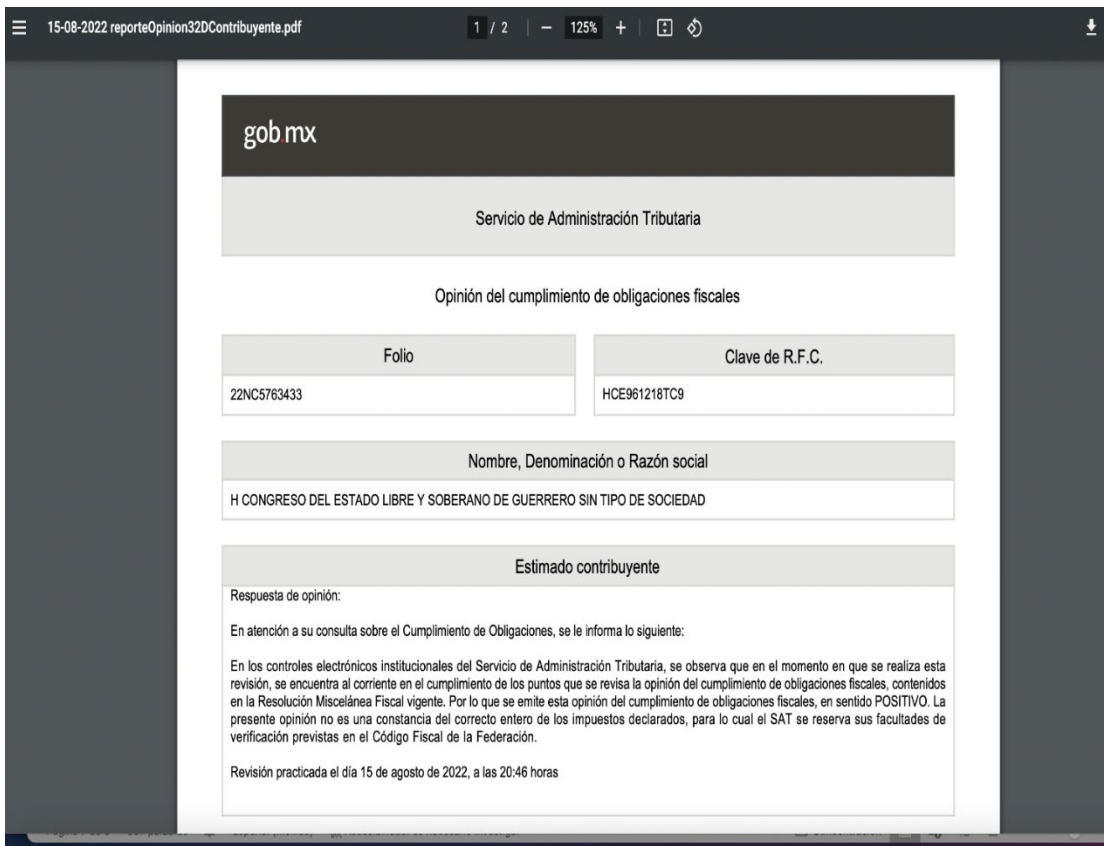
15-08-2022 reporteOpinion32DContribuyente.pdf

1 / 2 | — 125% +

gob.mx

Servicio de Administración Tributaria

Opinión del cumplimiento de obligaciones fiscales

| Folio | Clave de R.F.C. |
|---|---|
| 22NC5763433 | HCE961218TC9 |

Nombre, Denominación o Razón social

H CONGRESO DEL ESTADO LIBRE Y SOBERANO DE GUERRERO SIN TIPO DE SOCIEDAD

Estimado contribuyente

Respuesta de opinión:

En atención a su consulta sobre el Cumplimiento de Obligaciones, se le informa lo siguiente:

En los controles electrónicos institucionales del Servicio de Administración Tributaria, se observa que en el momento en que se realiza esta revisión, se encuentra al corriente en el cumplimiento de los puntos que se revisa la opinión del cumplimiento de obligaciones fiscales, contenidos en la Resolución Miscelánea Fiscal vigente. Por lo que se emite esta opinión del cumplimiento de obligaciones fiscales, en sentido POSITIVO. La presente opinión no es una constancia del correcto entero de los impuestos declarados, para lo cual el SAT se reserva sus facultades de verificación previstas en el Código Fiscal de la Federación.

Revisión practicada el día 15 de agosto de 2022, a las 20:46 horas

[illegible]